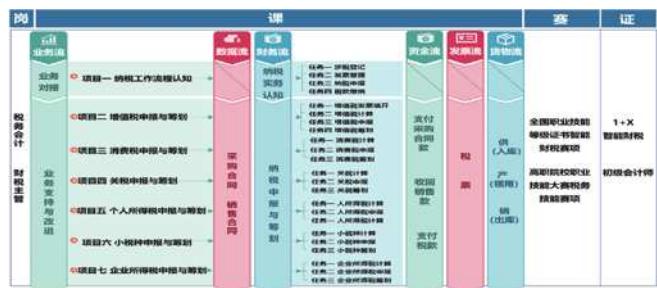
岗 课 赛 证

业务流
业务对接
业务支持与改进

税务会计
财税主管

项目一 纳税工作流程认知
项目二 增值税申报与筹划
项目三 消费税申报与筹划
项目四 关税申报与筹划
项目五 个人所得税申报与筹划
项目六 小税种申报与筹划
项目七 企业所得税申报与筹划

数据流
采购合同
销售合同

财务流
纳税实务认知
纳税申报与筹划

任务一 涉税登记
任务二 发票管理
任务三 纳税申报
任务四 税款缴纳

资金流
支付采购合同款
收回销售款
支付税款

发票流
税票

货物流
供(入库)
产(领用)
销(出库)

全国职业技能等级证书智能财税赛项
高职院校职业技能大赛税务技能赛项

1+X 智能财税
初级会计师